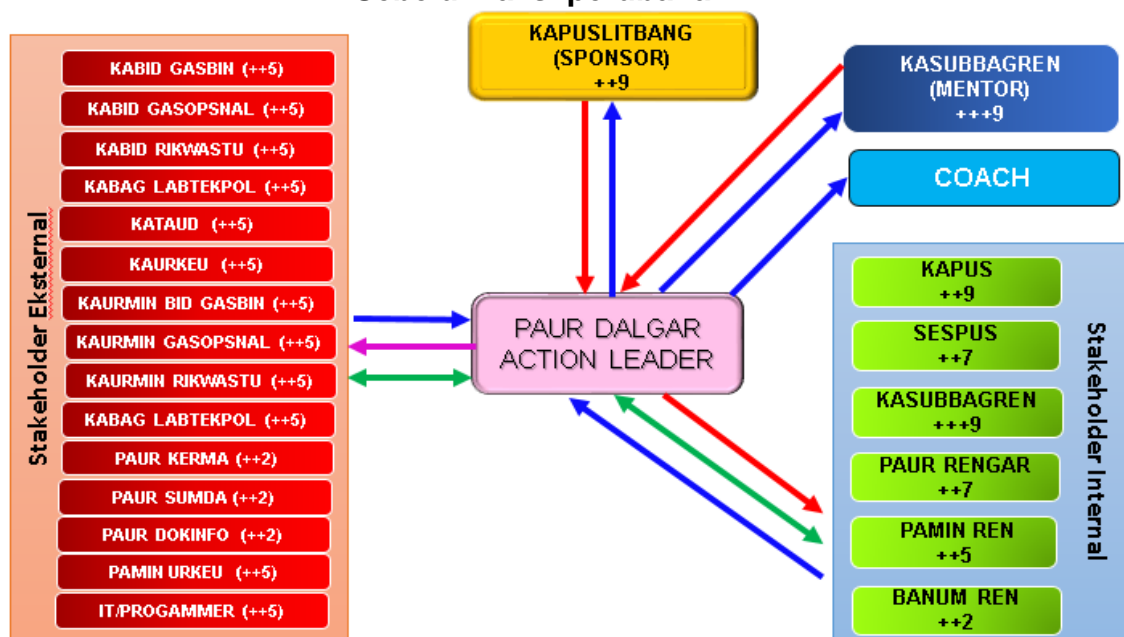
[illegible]

KAPUSLITBANG
(SPONSOR)
++9

KASUBBAGREN
(MENTOR)
+++9

COACH

Stakeholder Eksternal

KABID GASBIN (++5)
KABID GASOPSNAL (++5)
KABID RIKWASTU (++5)
KABAG LABTEKPOL (++5)
KATAUD (++5)
KAURKEU (++5)
KAURMIN BID GASBIN (++5)
KAURMIN GASOPSNAL (++5)
KAURMIN RIKWASTU (++5)
KABAG LABTEKPOL (++5)
PAUR KERMA (++2)
PAUR SUMDA (++2)
PAUR DOKINFO (++2)
PAMIN URKEU (++5)
IT/PROGAMMER (++5)

PAUR DALGAR
ACTION LEADER

Stakeholder Internal

KAPUS
++9
SESPUS
++7
KASUBBAGREN
+++9
PAUR RENGAR
++7
PAMIN REN
++5
BANUM REN
++2